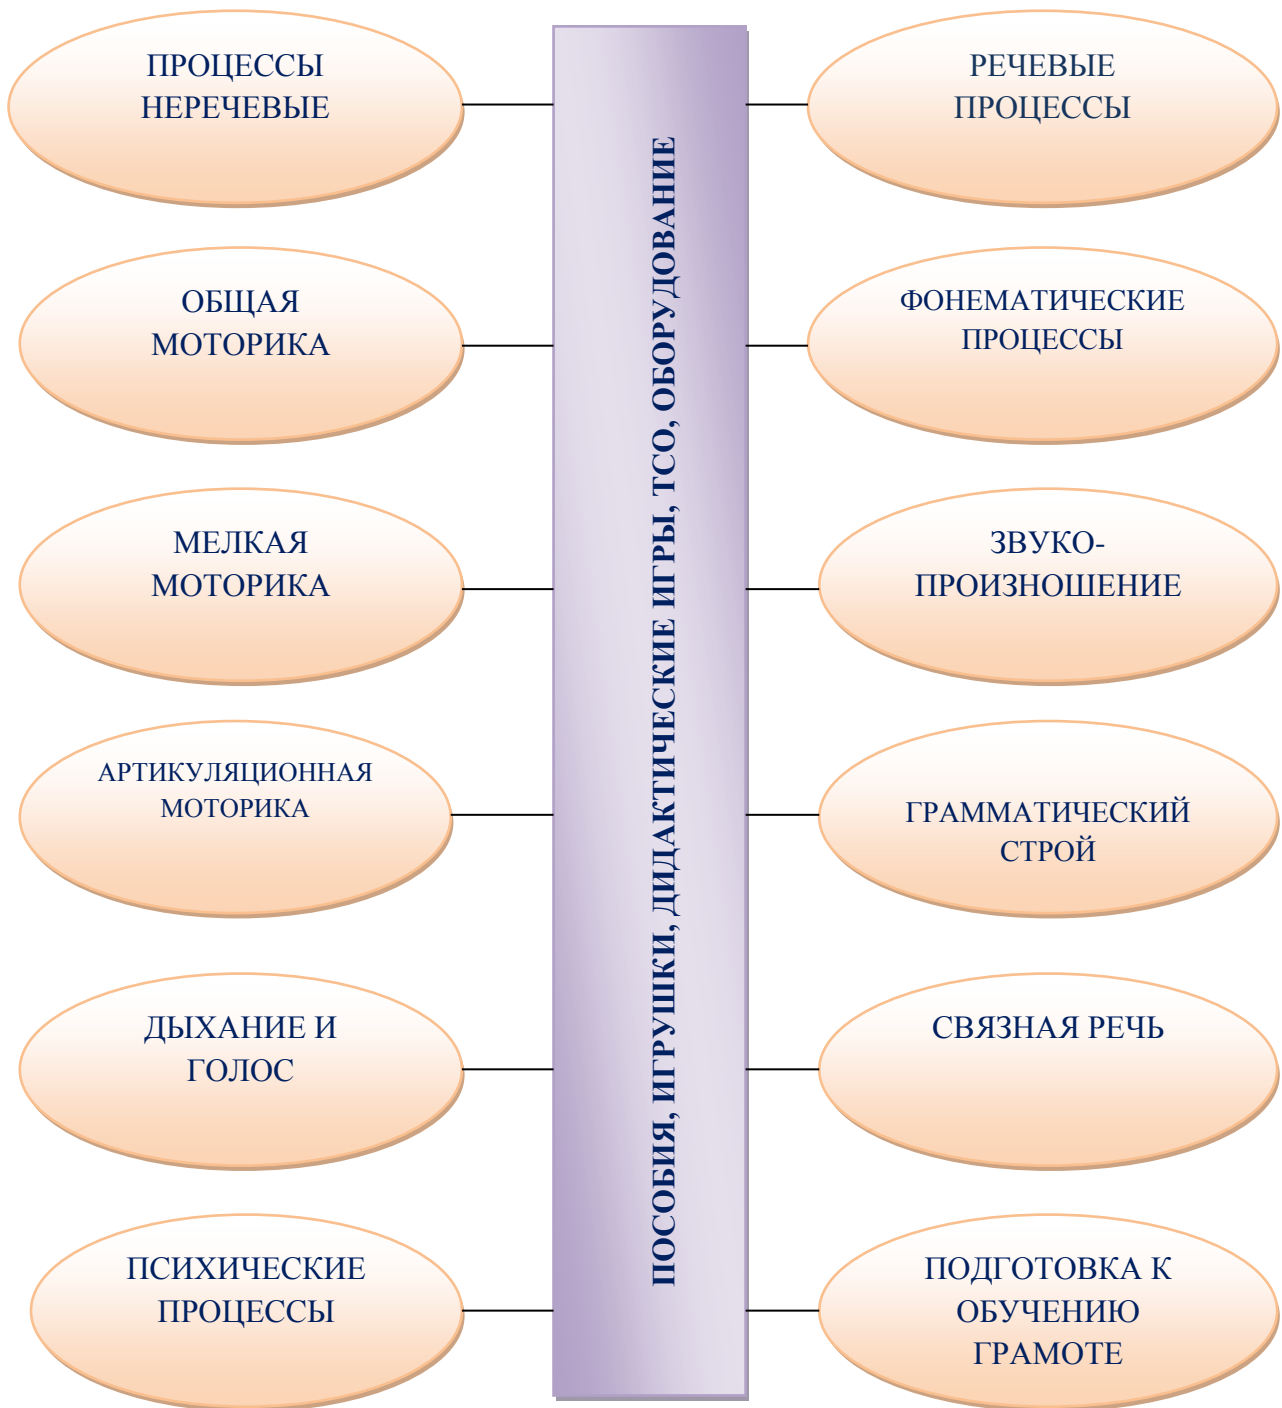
ПРОЦЕССЫ НЕРЕЧЕВЫЕ

ОБЩАЯ МОТОРИКА

МЕЛКАЯ МОТОРИКА

АРТИКУЛЯЦИОННАЯ МОТОРИКА

ДЫХАНИЕ И ГОЛОС

ПСИХИЧЕСКИЕ ПРОЦЕССЫ

ПОСОБИЯ, ИГРУШКИ, ДИДАКТИЧЕСКИЕ ИГРЫ, ТСО, ОБОРУДОВАНИЕ

РЕЧЕВЫЕ ПРОЦЕССЫ

ФОНЕМАТИЧЕСКИЕ ПРОЦЕССЫ

ЗВУКОПРОИЗНОШЕНИЕ

ГРАММАТИЧЕСКИЙ СТРОЙ

СВЯЗНАЯ РЕЧЬ

ПОДГОТОВКА К ОБУЧЕНИЮ ГРАМОТЕ